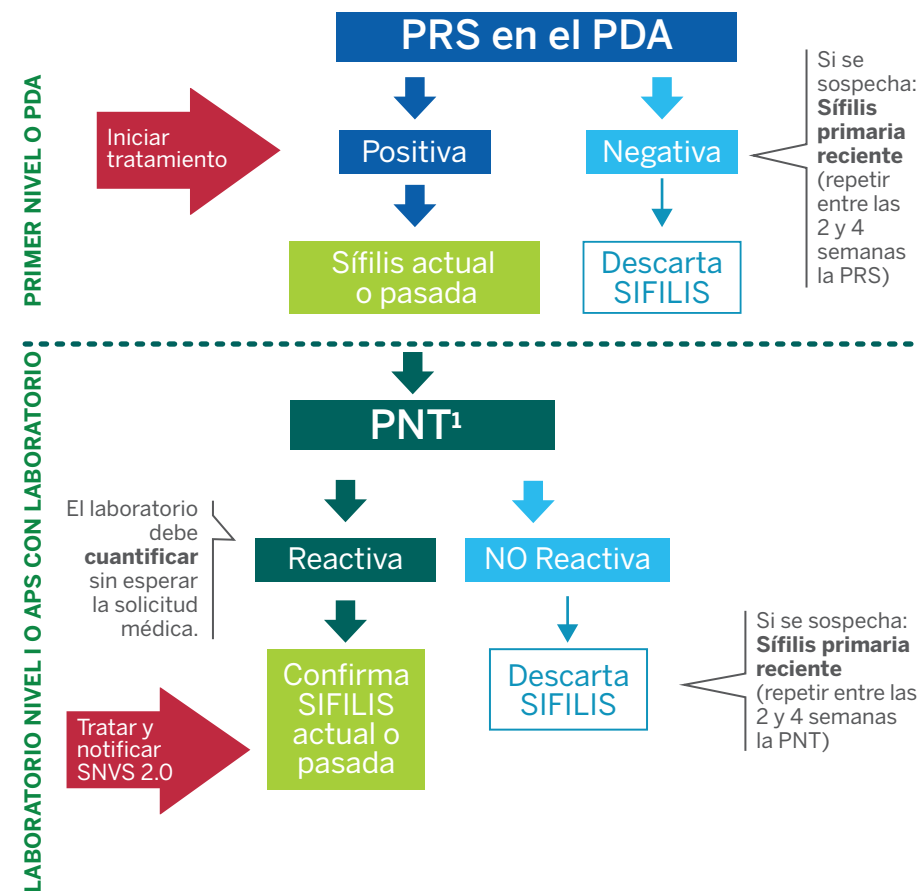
PRIMER NIVEL O PDA

PRS en el PDA

Iniciar tratamiento

Positiva

Negativa

Si se sospecha: **Sífilis primaria reciente** (repetir entre las 2 y 4 semanas la PRS)

Sífilis actual o pasada

Descarta SIFILIS

LABORATORIO NIVEL I O APS CON LABORATORIO

PNT¹

El laboratorio debe **cuantificar** sin esperar la solicitud médica.

Reactiva

NO Reactiva

Si se sospecha: **Sífilis primaria reciente** (repetir entre las 2 y 4 semanas la PNT)

Tratar y notificar SNVS 2.0

Confirma SIFILIS actual o pasada

Descarta SIFILIS